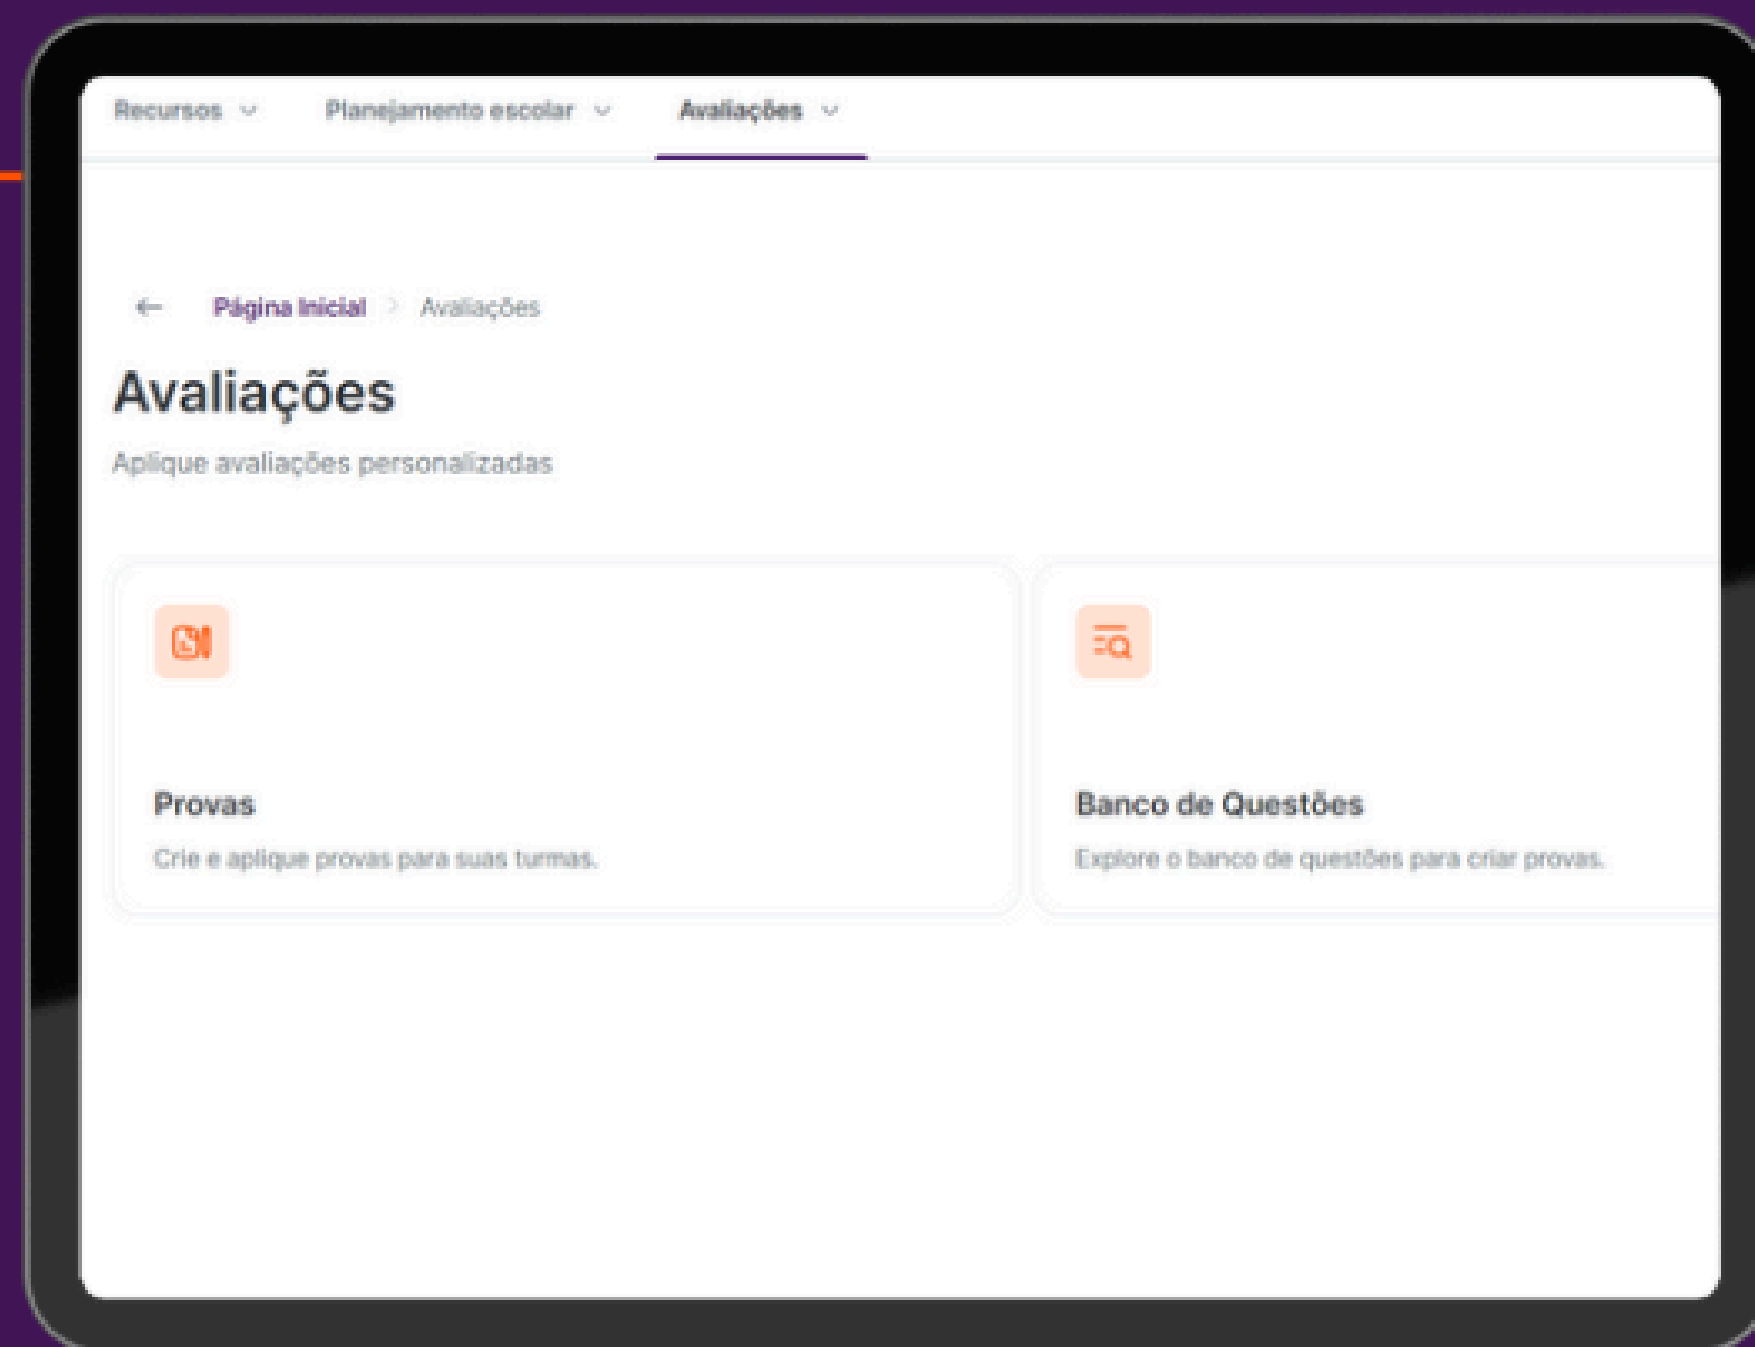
Recursos Planejamento escolar Avaliações

← Página Inicial > Avaliações

Avaliações

Aplique avaliações personalizadas

Provas

Crie e aplique provas para suas turmas.

Banco de Questões

Explore o banco de questões para criar provas.